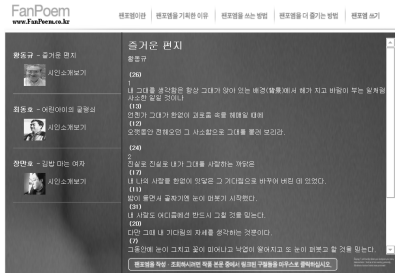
FanPoem
www.FanPoem.co.kr

팬포엠이란 | 팬포엠을 기획한 이유 | 팬포엠을 쓰는 방법 | 팬포엠을 더 즐기는 방법 | 팬포엠 쓰기

황동규 - 즐거운 편지
시인소개보기

정호승 - 어린이의 글왕심
시인소개보기

장만호 - 김밥 마는 여자
시인소개보기

즐거운 편지
황동규

(26)
1
내 그대를 생각함은 항상 그대가 앉아 있는 배경(背景)에서 해가 지고 바람이 부는 일처럼 사소한 일일 것이나
(13)
언젠가 그대가 한없이 괴로움 속을 헤매일 때에
(12)
오랫동안 전해오던 그 사소함으로 그대를 불러 보리라.

(24)
2
진실로 진실로 내가 그대를 사랑하는 까닭은
(17)
내 나의 사랑을 한없이 잇닿은 그 기다림으로 바꾸어 버린 데 있었다.
(11)
밤이 들면서 골짜기엔 눈이 쌓이기 시작했다.
(30)
내 사랑도 어디쯤에선 반드시 그칠 것을 믿는다.
(28)
다만 그때 내 기다림의 자세를 생각하는 것뿐이다.
(7)
그동안에 눈이 그치고 꽃이 피어나고 낙엽이 떨어지고 또 눈이 퍼부을 것을 믿는다.

팬포엠을 작성 · 조회하시려면 작품 본문 중에서 원하는 구절들을 마우스로 클릭하십시오.